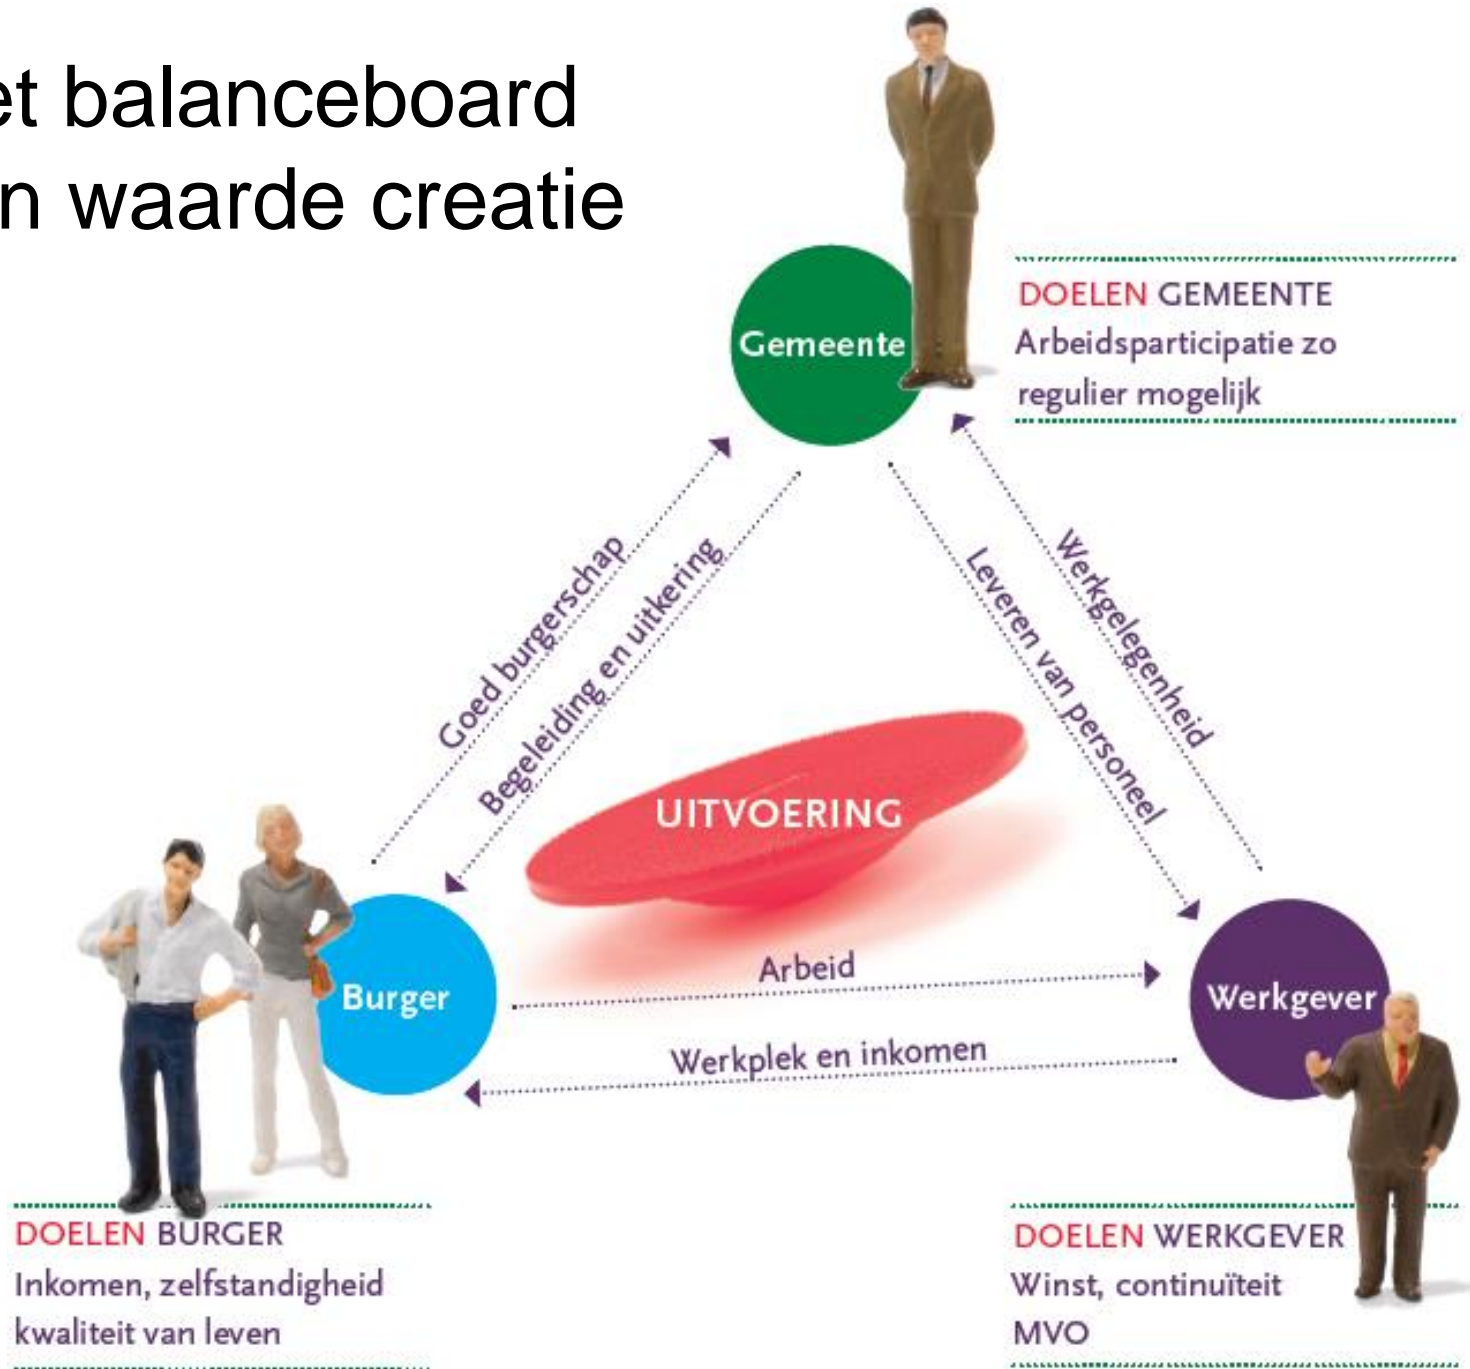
et balanceboard
n waarde creatie

Gemeente

DOELEN GEMEENTE
Arbeidsparticipatie zo regulier mogelijk

Goed burgerschap

Begeleiding en uitkering

Leveren van personeel

Werkgelegenheid

UITVOERING

Burger

Arbeid

Werkgever

Werkplek en inkomen

DOELEN BURGER
Inkomen, zelfstandigheid kwaliteit van leven

DOELEN WERKGEVER
Winst, continuïteit
MVO